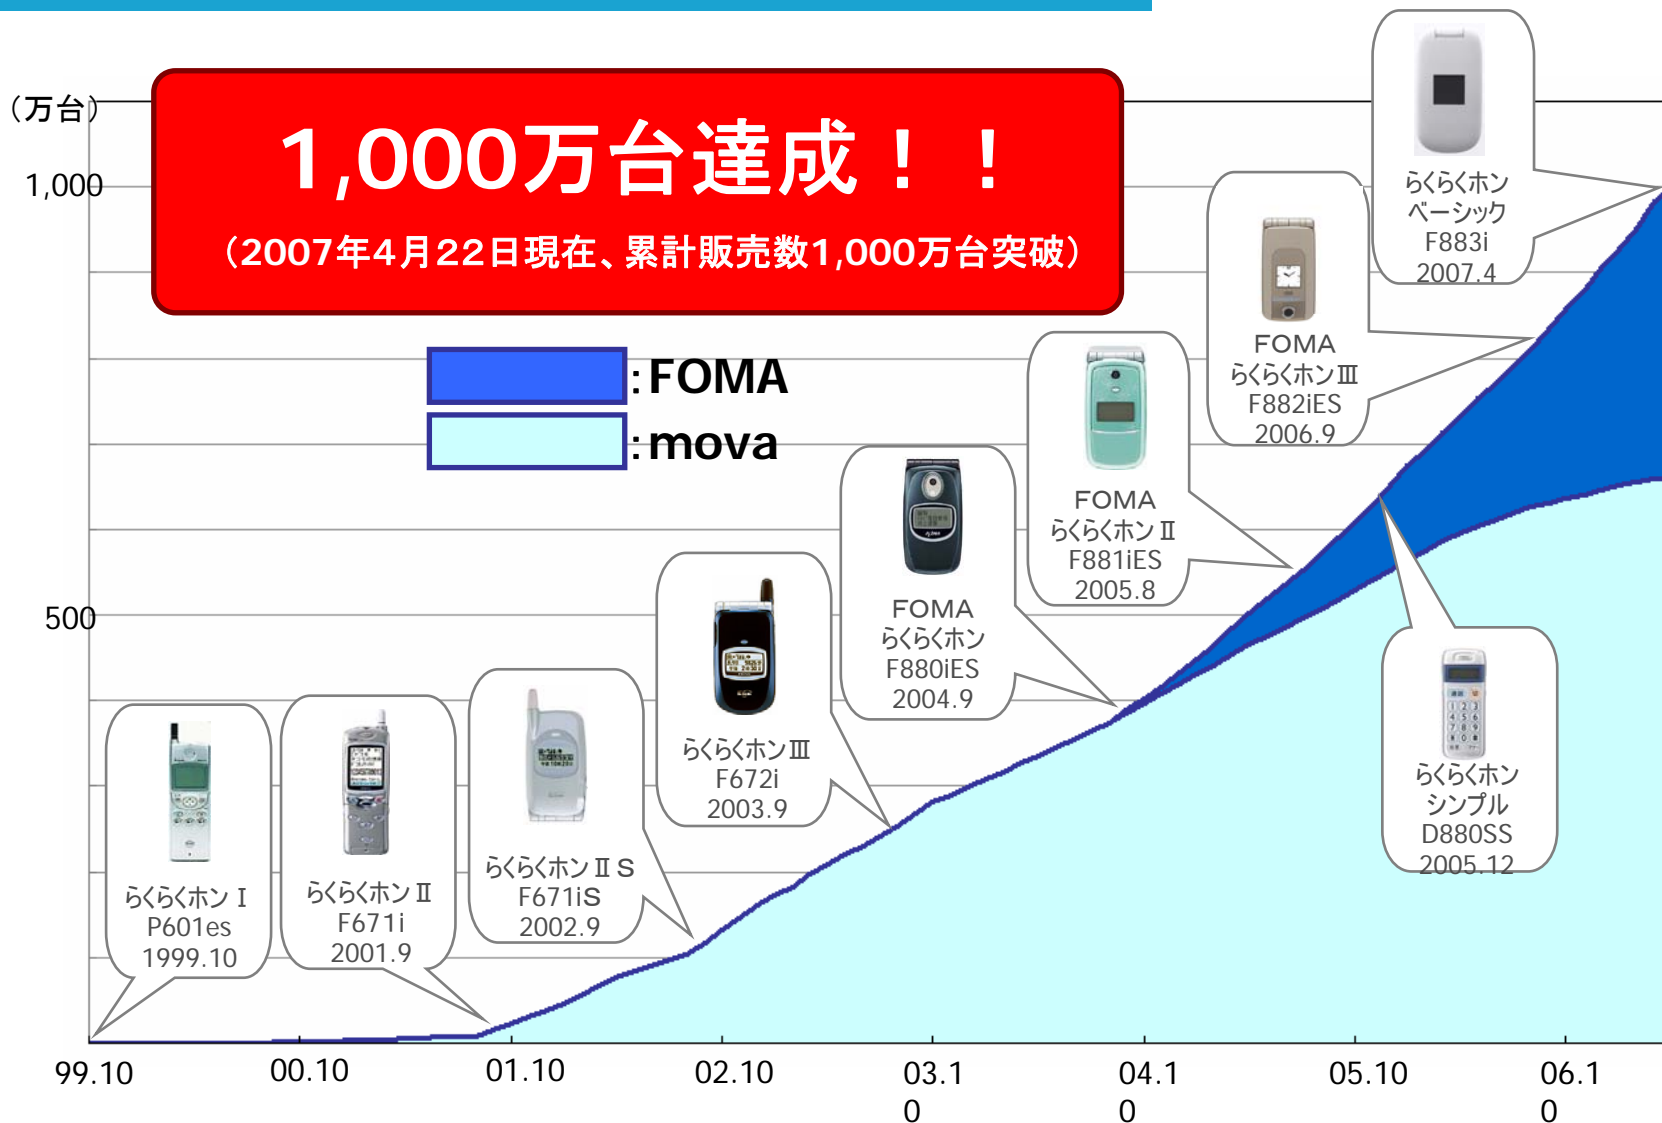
(万台)

1,000

500

1,000万台達成！！

(2007年4月22日現在、累計販売数1,000万台突破)

:FOMA
:mova

らくらくホン I
P601es
1999.10

らくらくホン II
F671i
2001.9

らくらくホン II S
F671iS
2002.9

らくらくホン III
F672i
2003.9

FOMA
らくらくホン
F880iES
2004.9

FOMA
らくらくホン II
F881iES
2005.8

FOMA
らくらくホン III
F882iES
2006.9

らくらくホン
ベーシック
F883i
2007.4

らくらくホン
シンプル
D880SS
2005.12

99.10
00.10
01.10
02.10
03.10
04.10
05.10
06.10